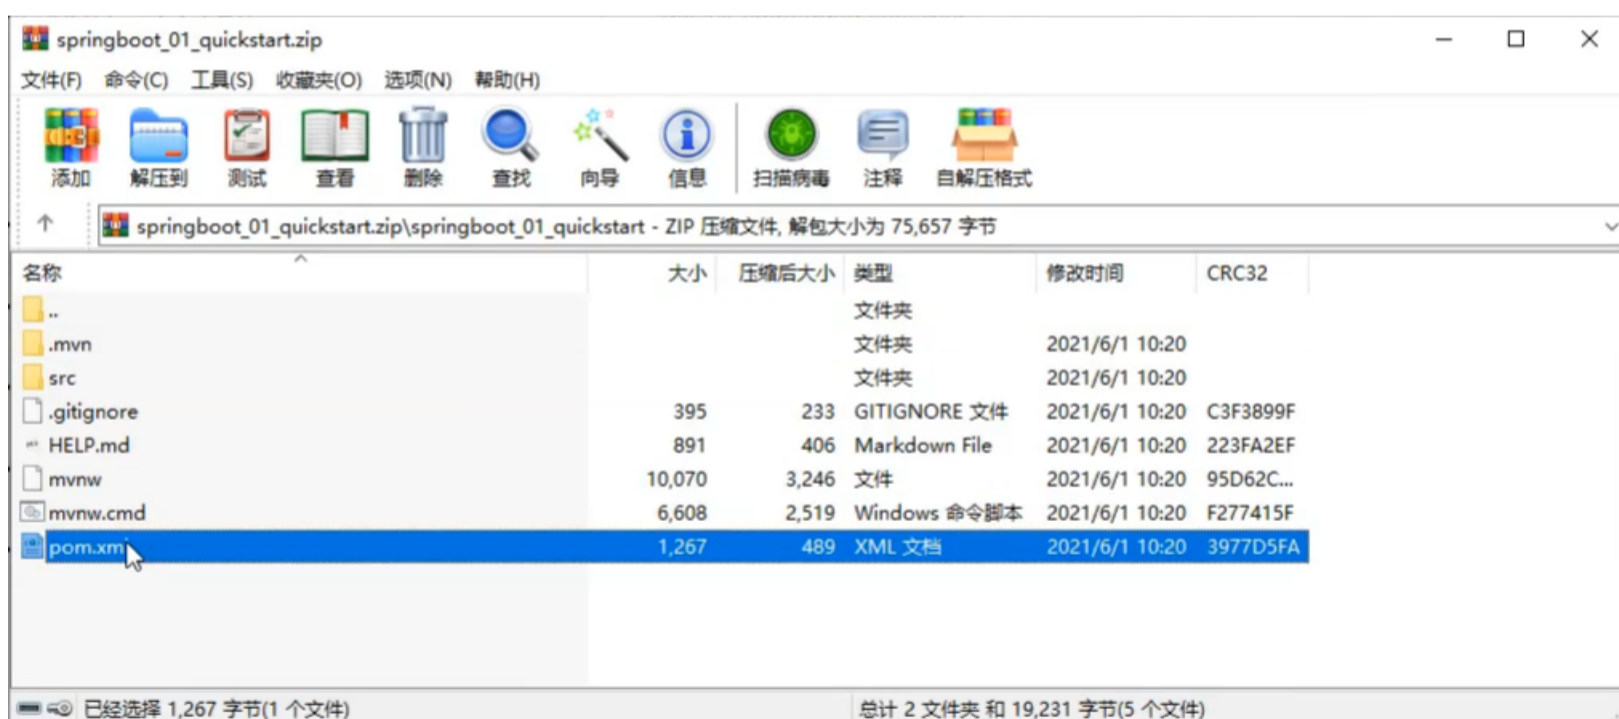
springboot_01_quickstart.zip

文件(F) 命令(C) 工具(S) 收藏夹(O) 选项(N) 帮助(H)

添加 解压到 测试 查看 删除 查找 向导 信息 扫描病毒 注释 自解压格式

springboot_01_quickstart.zip\springboot_01_quickstart - ZIP 压缩文件, 解包大小为 75,657 字节

| 名称 | 大小 | 压缩后大小 | 类型 | 修改时间 | CRC32 |
|---|---|---|---|---|---|
| .. | | | 文件夹 | | |
| .mvn | | | 文件夹 | 2021/6/1 10:20 | |
| src | | | 文件夹 | 2021/6/1 10:20 | |
| .gitignore | 395 | 233 | GITIGNORE 文件 | 2021/6/1 10:20 | C3F3899F |
| HELP.md | 891 | 406 | Markdown File | 2021/6/1 10:20 | 223FA2EF |
| mvnw | 10,070 | 3,246 | 文件 | 2021/6/1 10:20 | 95D62C... |
| mvnw.cmd | 6,608 | 2,519 | Windows 命令脚本 | 2021/6/1 10:20 | F277415F |
| pom.xml | 1,267 | 489 | XML 文档 | 2021/6/1 10:20 | 3977D5FA |

已经选择 1,267 字节(1 个文件)

总计 2 文件夹 和 19,231 字节(5 个文件)